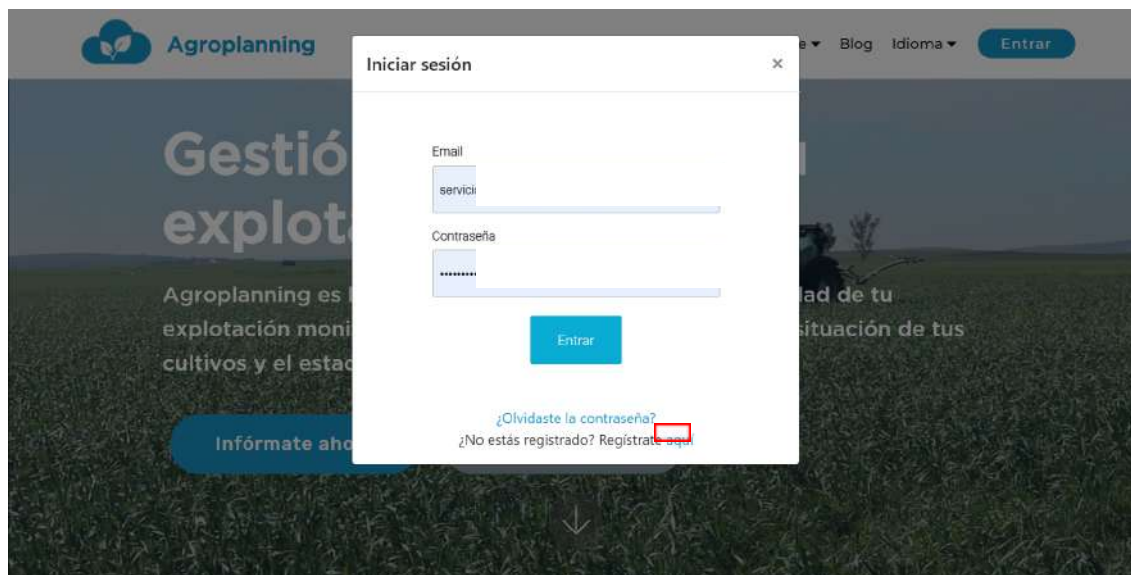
Agroplanning

e ▾ Blog Idioma ▾ Entrar

Gestió
explota

Agroplanning es
explotación moni
cultivos y el estad

lad de tu
situación de tus

Infórmate aho

Iniciar sesión ×

Email
servici

Contraseña
.........

Entrar

¿Olvidaste la contraseña?
¿No estás registrado? Regístrate aquí